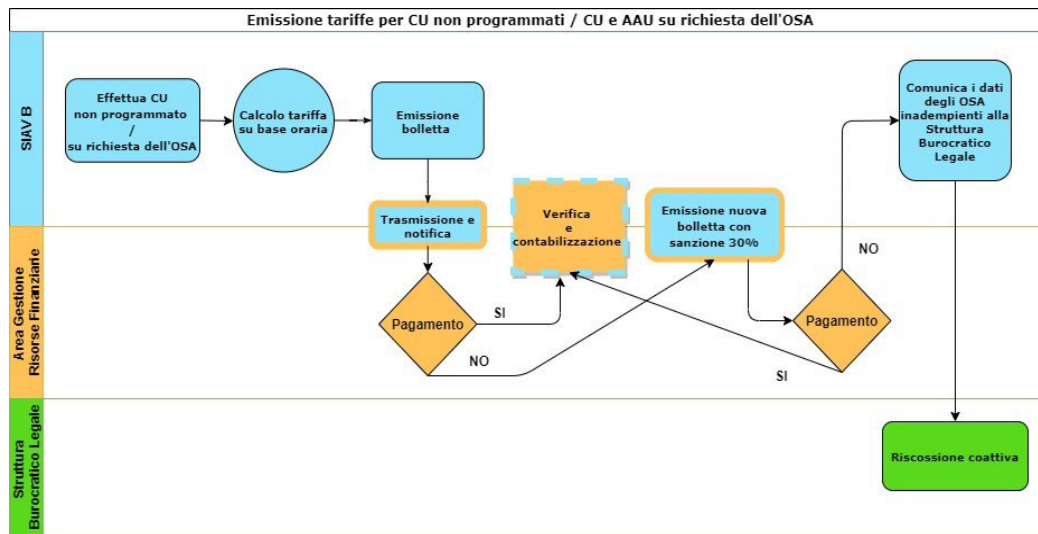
Emissione tariffe per CU non programmati / CU e AAU su richiesta dell'OSA

SIAV B

Effettua CU non programmato / su richiesta dell'OSA

Calcolo tariffa su base oraria

Emissione bolletta

Comunica i dati degli OSA inadempienti alla Struttura Burocratico Legale

Area Gestione Risorse Finanziarie

Trasmissione e notifica

Verifica e contabilizzazione

Emissione nuova bolletta con sanzione 30%

NO

Pagamento

SI

NO

Pagamento

SI

Struttura Burocratico Legale

Riscossione coattiva